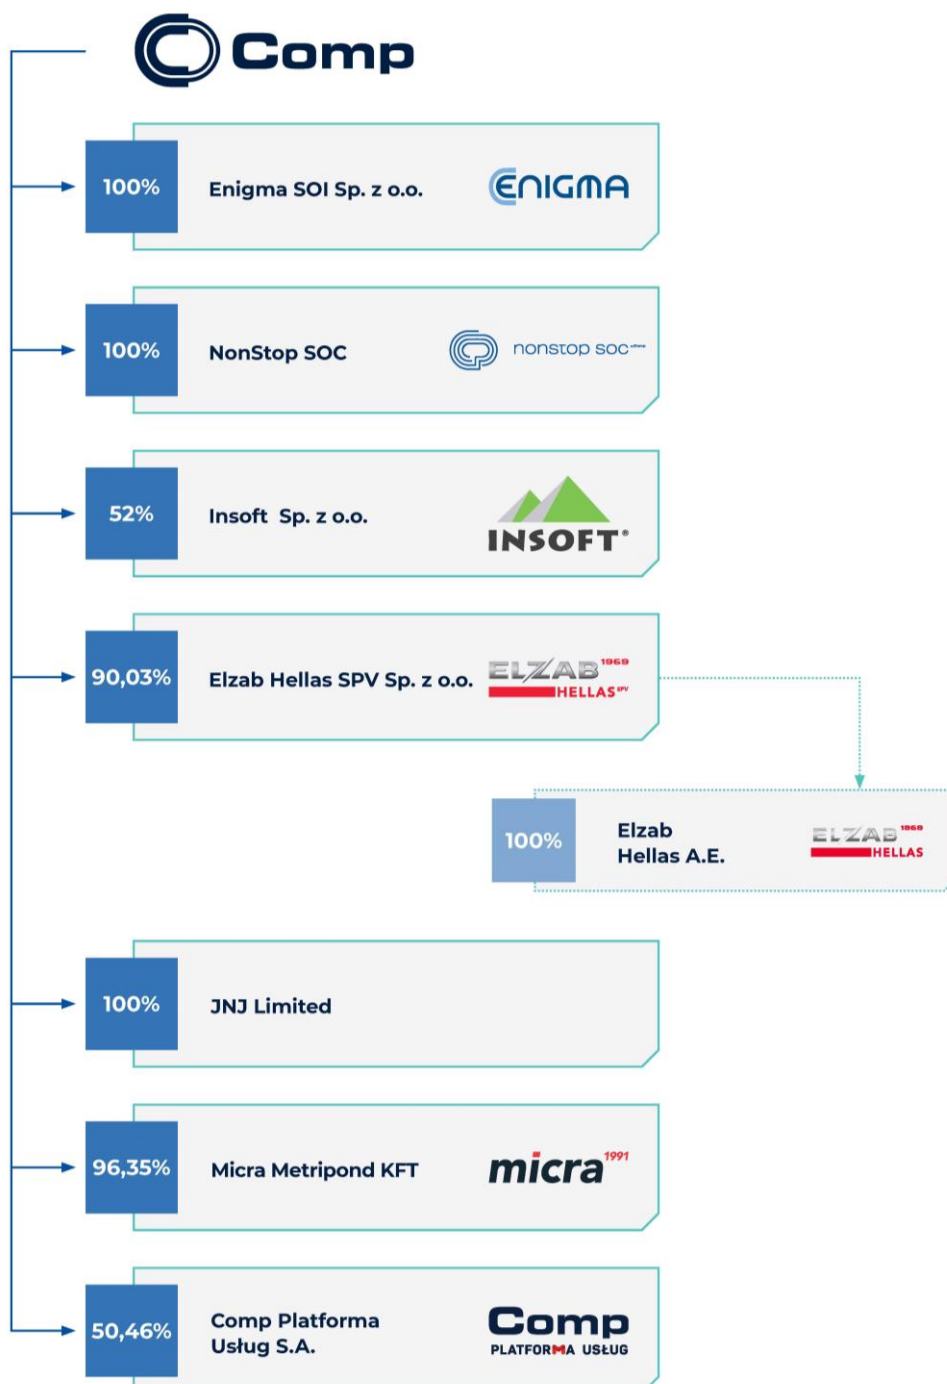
Comp

100%
Enigma SOI Sp. z o.o.
ENIGMA

100%
NonStop SOC
nonstop soc

52%
Insoft Sp. z o.o.
INSOFT

90,03%
Elzab Hellas SPV Sp. z o.o.
ELZAB 1969 HELLAS SPV

100%
Elzab Hellas A.E.
ELZAB 1969 HELLAS

100%
JNJ Limited

96,35%
Micra Metripond KFT
micra 1991

50,46%
Comp Platforma Usług S.A.
Comp PLATFORMA USŁUG